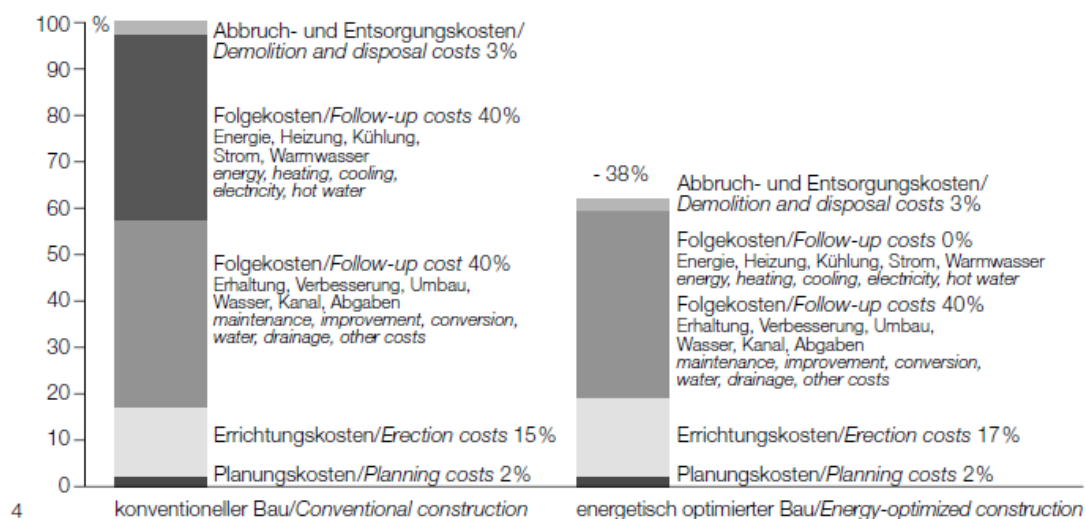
100 %
90
80
70
60
50
40
30
20
10
0

Abbruch- und Entsorgungskosten/ *Demolition and disposal costs* 3%

Folgekosten/*Follow-up costs* 40%
Energie, Heizung, Kühlung, Strom, Warmwasser
*energy, heating, cooling, electricity, hot water*

Folgekosten/*Follow-up cost* 40%
Erhaltung, Verbesserung, Umbau, Wasser, Kanal, Abgaben
*maintenance, improvement, conversion, water, drainage, other costs*

Errichtungskosten/*Erection costs* 15%

Planungskosten/*Planning costs* 2%

- 38%

Abbruch- und Entsorgungskosten/ *Demolition and disposal costs* 3%

Folgekosten/*Follow-up costs* 0%
Energie, Heizung, Kühlung, Strom, Warmwasser
*energy, heating, cooling, electricity, hot water*

Folgekosten/*Follow-up costs* 40%
Erhaltung, Verbesserung, Umbau, Wasser, Kanal, Abgaben
*maintenance, improvement, conversion, water, drainage, other costs*

Errichtungskosten/*Erection costs* 17%

Planungskosten/*Planning costs* 2%

4 konventioneller Bau/*Conventional construction*

energetisch optimierter Bau/*Energy-optimized construction*